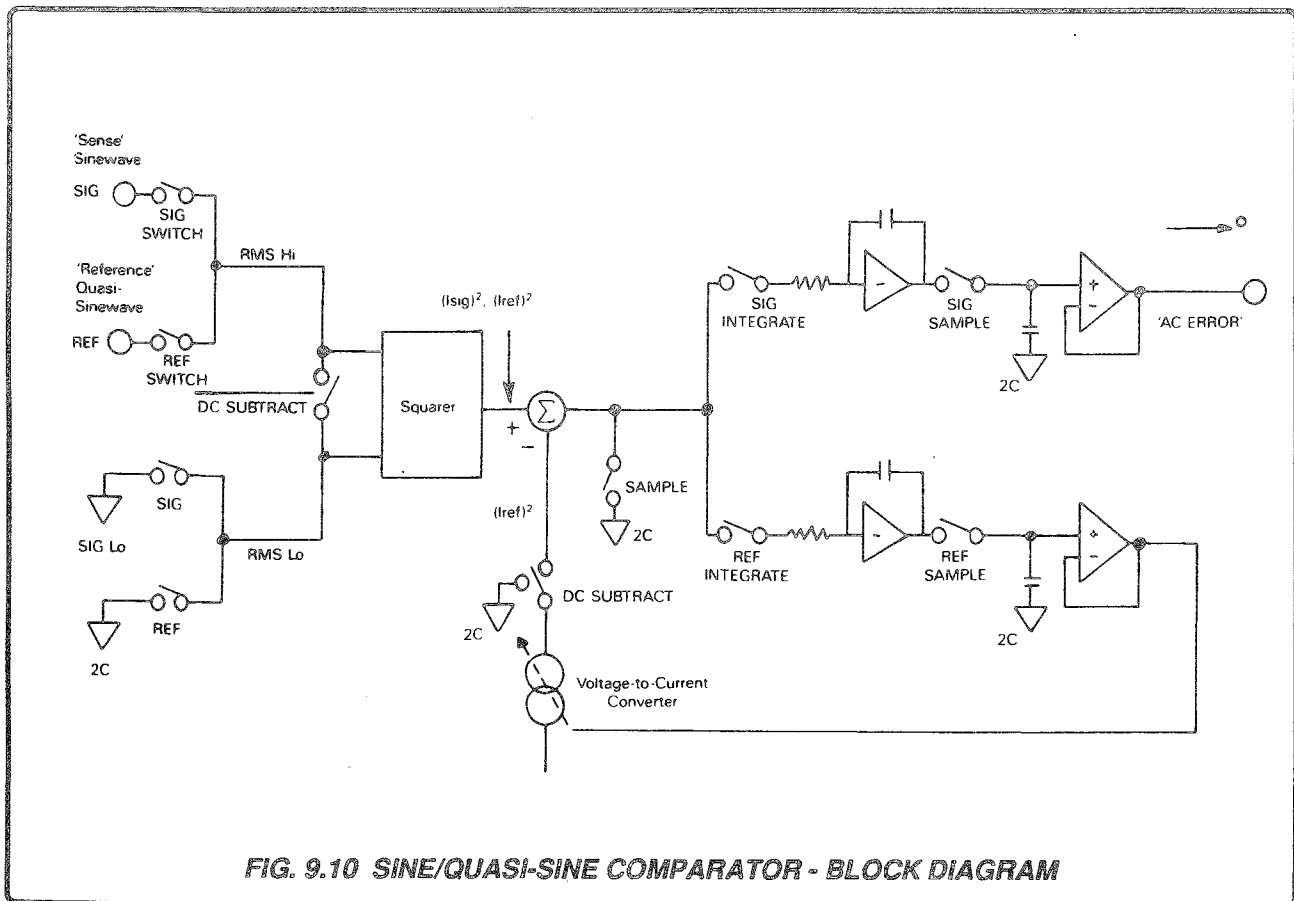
'Sense' Sinewave

SIG

SIG SWITCH

'Reference' Quasi-Sinewave

REF

REF SWITCH

RMS Hi

DC SUBTRACT

Squarer

$(Isig)^2$, $(Iref)^2$

+

$\sum$

−

$(Iref)^2$

SAMPLE

2C

SIG

SIG Lo

RMS Lo

REF

2C

2C

DC SUBTRACT

Voltage-to-Current Converter

SIG INTEGRATE

−

SIG SAMPLE

2C

+

−

'AC ERROR'

REF INTEGRATE

−

REF SAMPLE

2C

+

−

FIG. 9.10 SINE/QUASI-SINE COMPARATOR - BLOCK DIAGRAM